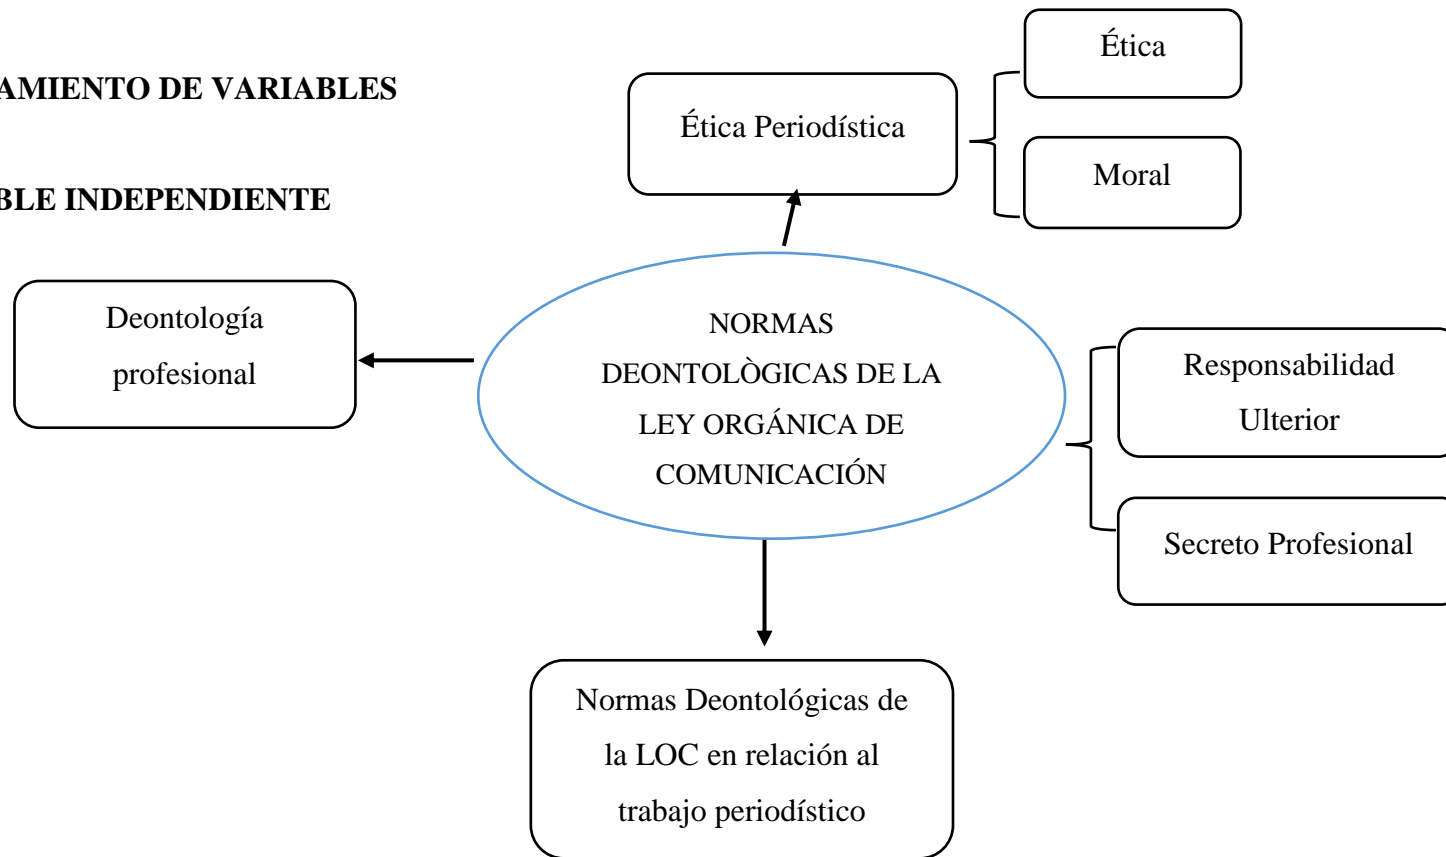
AMIENTO DE VARIABLES

BLE INDEPENDIENTE

Ética Periodística

Ética

Moral

Deontología profesional

NORMAS DEONTOLÒGICAS DE LA LEY ORGÁNICA DE COMUNICACIÓN

Responsabilidad Ulterior

Secreto Profesional

Normas Deontológicas de la LOC en relación al trabajo periodístico